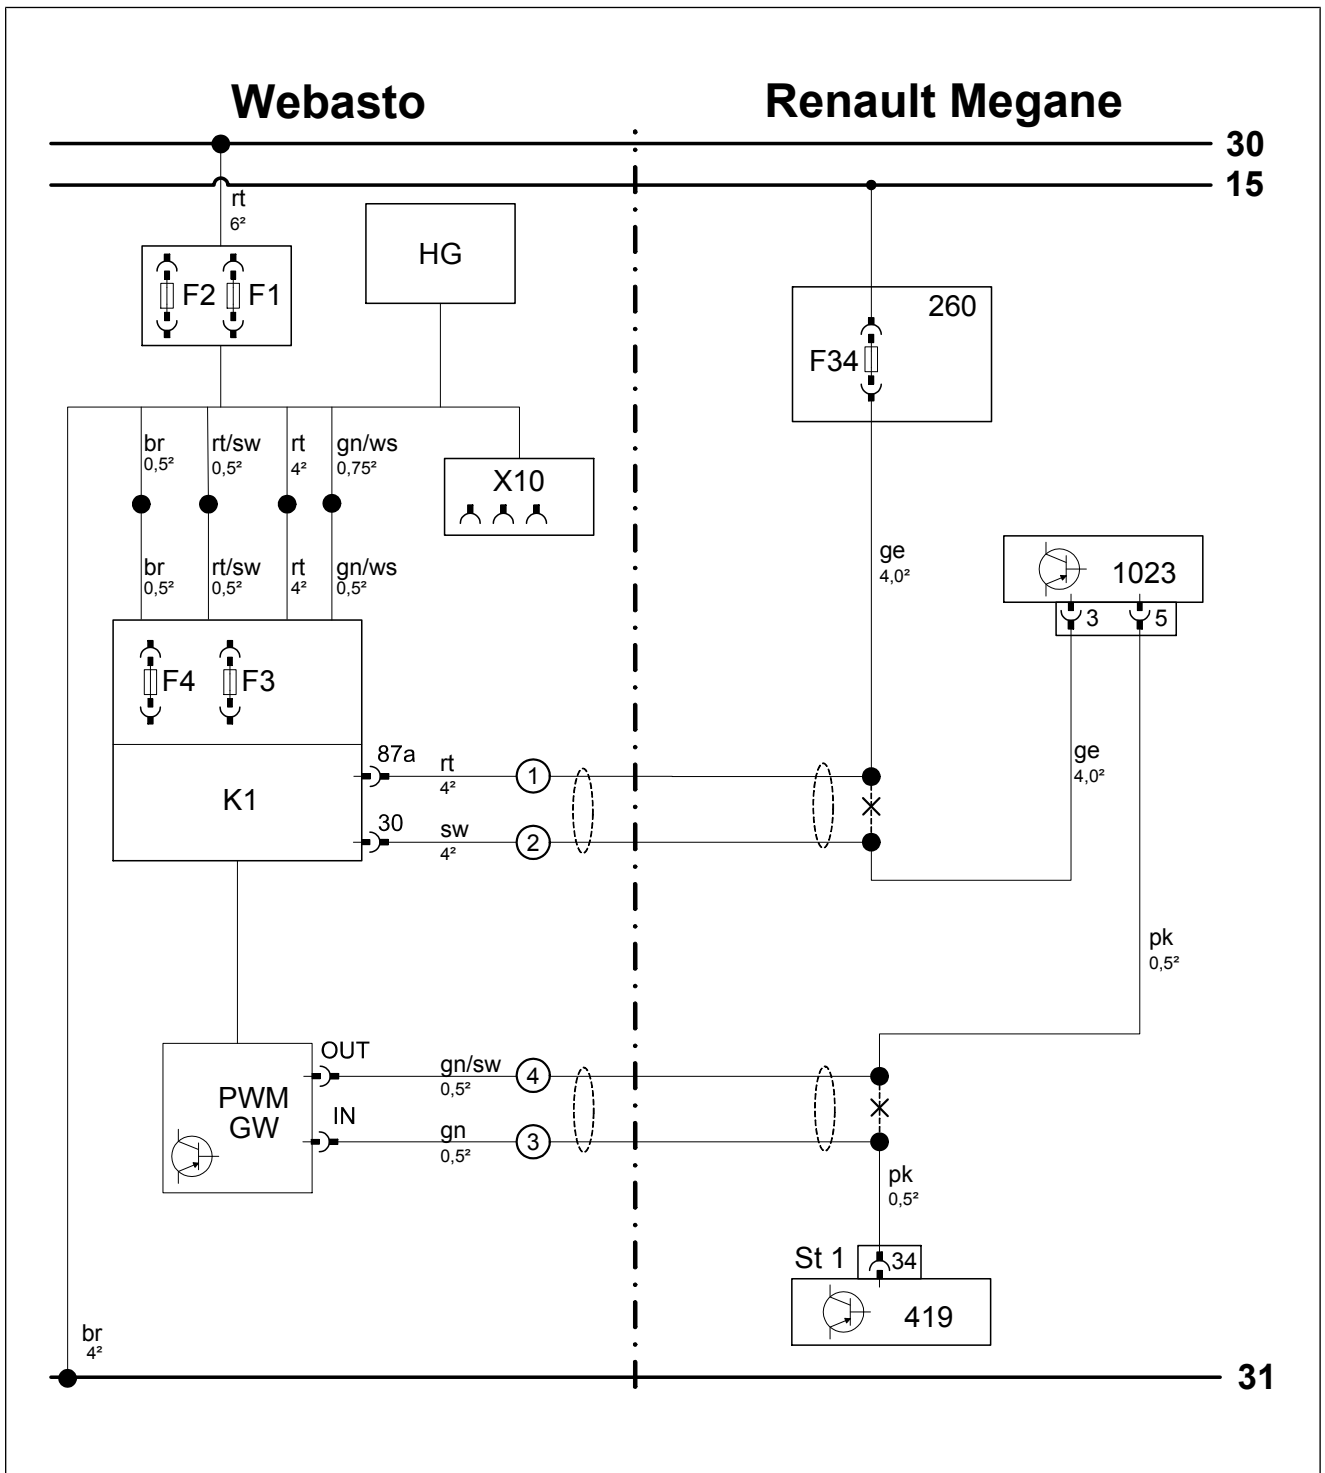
Webasto

Renault Megane

30

15

rt
6²

HG

F2 F1

260

F34

br
0,5²

rt/sw
0,5²

rt
4²

gn/ws
0,75²

X10

br
0,5²

rt/sw
0,5²

rt
4²

gn/ws
0,5²

ge
4,0²

1023

3 5

F4 F3

87a

rt
4²

1

K1

30

sw
4²

2

ge
4,0²

pk
0,5²

OUT

gn/sw
0,5²

4

PWM
GW

IN

gn
0,5²

3

pk
0,5²

St 1

34

419

br
4²

31